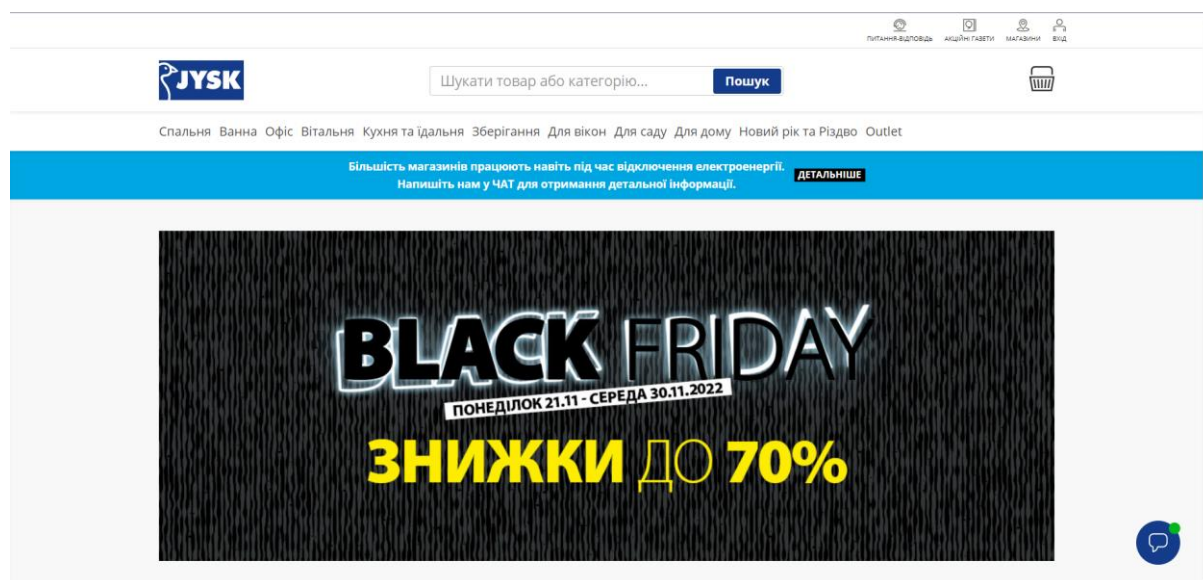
ПИТАННЯ-ВІДПОВІДЬ АКЦІЙНІ ГАЗЕТИ МАГАЗИНИ ВХІД

JYSK

Шукати товар або категорію...

Пошук

Спальня Ванна Офіс Вітальня Кухня та їдальня Зберігання Для вікон Для саду Для дому Новий рік та Різдво Outlet

Більшість магазинів працюють навіть під час відключення електроенергії. Напишіть нам у ЧАТ для отримання детальної інформації.

ДЕТАЛЬНІШЕ

BLACK FRIDAY

ПОНЕДІЛОК 21.11 - СЕРЕДА 30.11.2022

ЗНИЖКИ ДО 70%